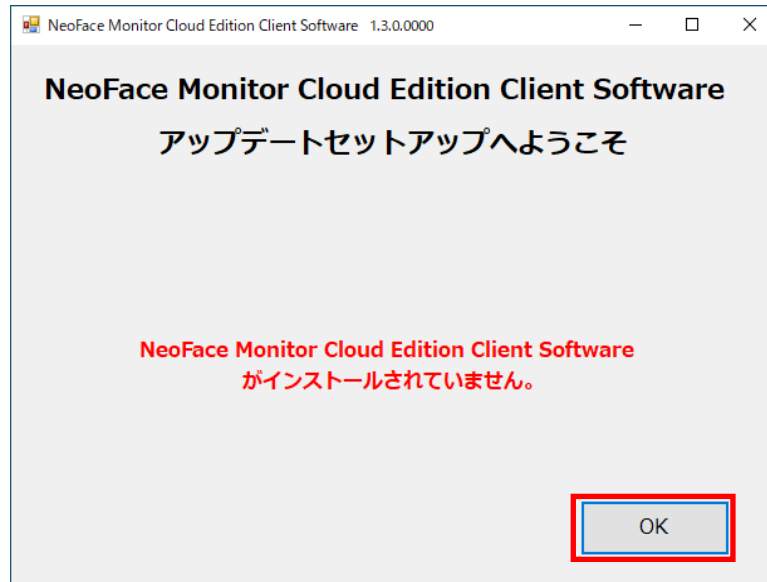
NeoFace Monitor Cloud Edition Client Software 1.3.0.0000

NeoFace Monitor Cloud Edition Client Software
アップデートセットアップへようこそ

NeoFace Monitor Cloud Edition Client Software
がインストールされていません。

OK